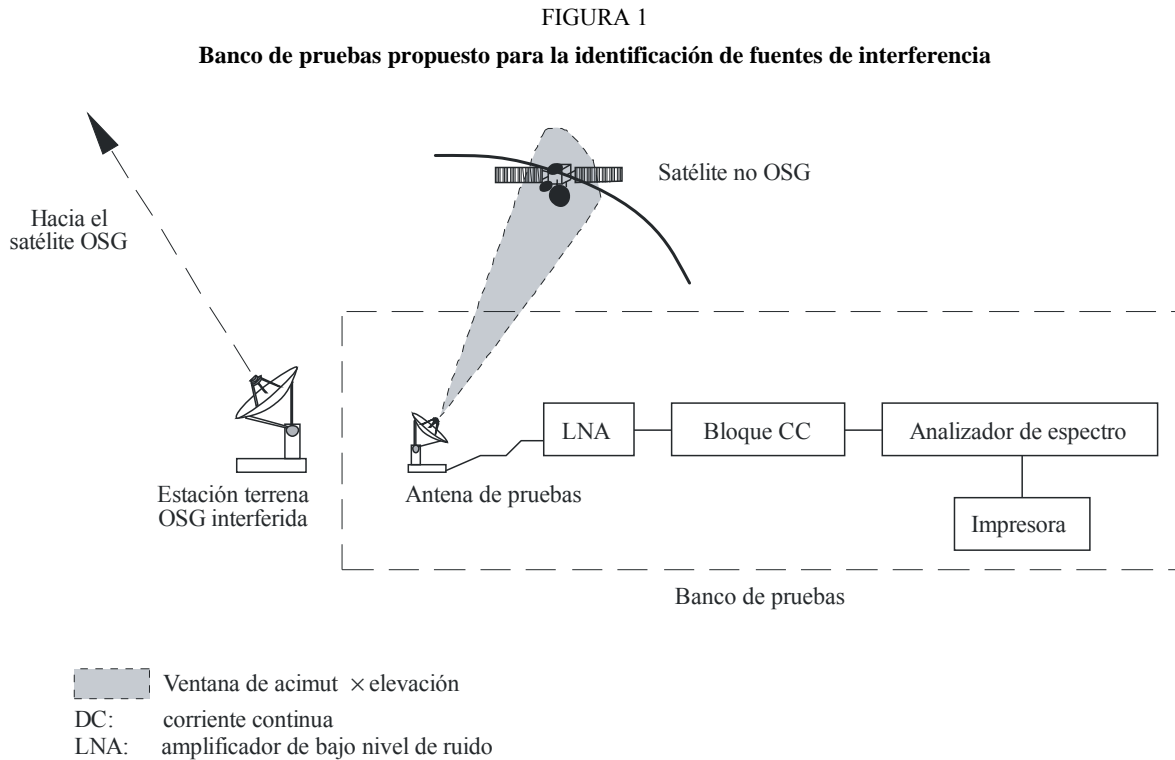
FIGURA 1

**Banco de pruebas propuesto para la identificación de fuentes de interferencia**

Hacia el satélite OSG

Satélite no OSG

Estación terrena OSG interferida

Antena de pruebas

LNA

Bloque CC

Analizador de espectro

Impresora

Banco de pruebas

Ventana de acimut $\times$ elevación

DC: corriente continua

LNA: amplificador de bajo nivel de ruido